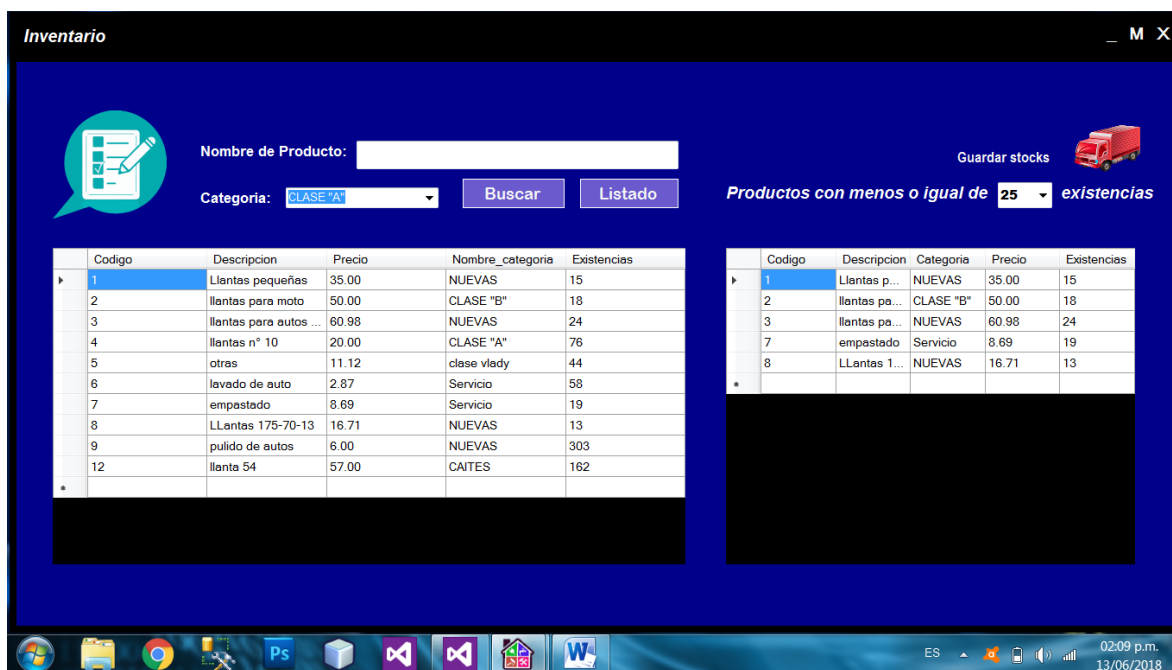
Inventario

_ M X

Nombre de Producto:

Categoria: CLASE "A"

Buscar

Listado

Guardar stocks

Productos con menos o igual de 25 existencias

| Codigo | Descripcion | Precio | Nombre_categoria | Existencias |
|---|---|---|---|---|
| 1 | Llantas pequeñas | 35.00 | NUEVAS | 15 |
| 2 | llantas para moto | 50.00 | CLASE "B" | 18 |
| 3 | llantas para autos ... | 60.98 | NUEVAS | 24 |
| 4 | llantas n° 10 | 20.00 | CLASE "A" | 76 |
| 5 | otras | 11.12 | clase vlady | 44 |
| 6 | lavado de auto | 2.87 | Servicio | 58 |
| 7 | empastado | 8.69 | Servicio | 19 |
| 8 | LLantas 175-70-13 | 16.71 | NUEVAS | 13 |
| 9 | pulido de autos | 6.00 | NUEVAS | 303 |
| 12 | llanta 54 | 57.00 | CAITES | 162 |

| Codigo | Descripcion | Categoria | Precio | Existencias |
|---|---|---|---|---|
| 1 | Llantas p... | NUEVAS | 35.00 | 15 |
| 2 | llantas pa... | CLASE "B" | 50.00 | 18 |
| 3 | llantas pa... | NUEVAS | 60.98 | 24 |
| 7 | empastado | Servicio | 8.69 | 19 |
| 8 | LLantas 1... | NUEVAS | 16.71 | 13 |

ES

02:09 p.m.
13/06/2018